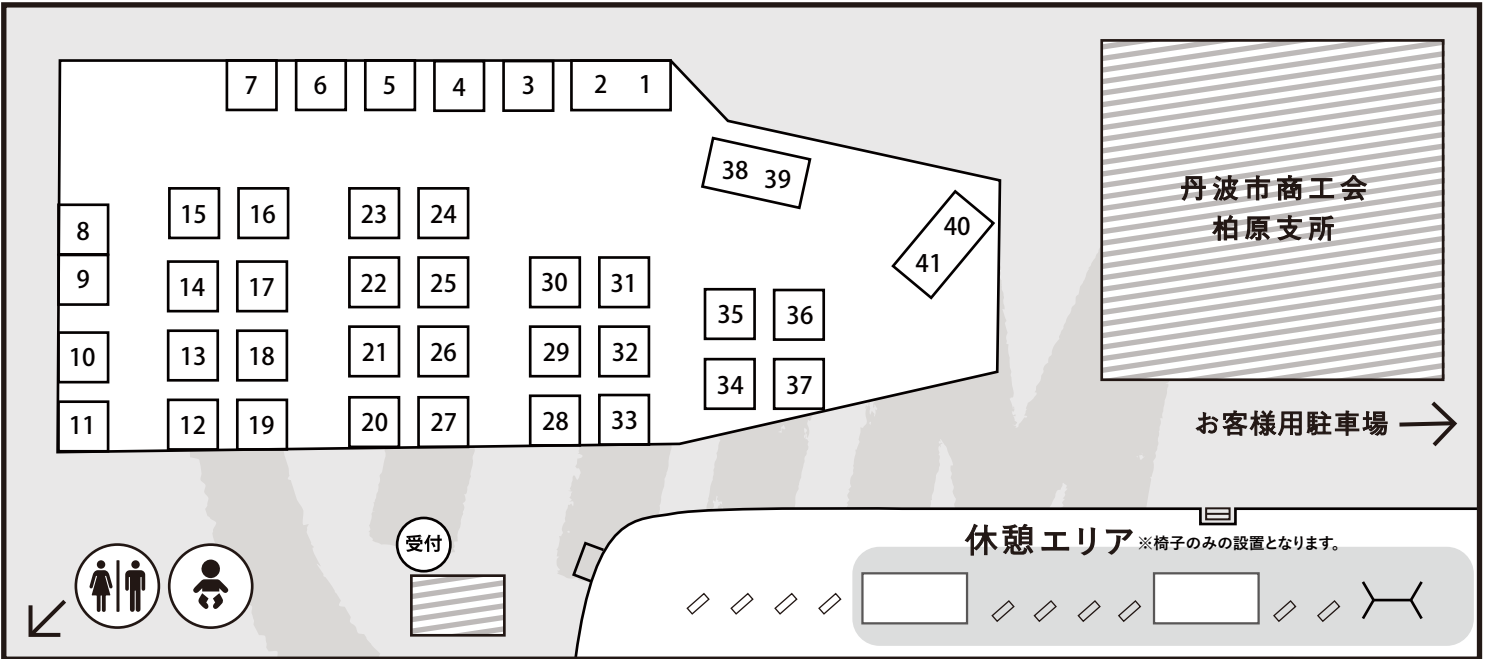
7 6 5 4 3 2 1

38 39

40 41

8 9 10 11

15 16 23 24

14 17 22 25 30 31

13 18 21 26 29 32 35 36

12 19 20 27 28 33 34 37

丹波市商工会
柏原支所

お客様用駐車場 →

受付

休憩エリア ※椅子のみの設置となります。